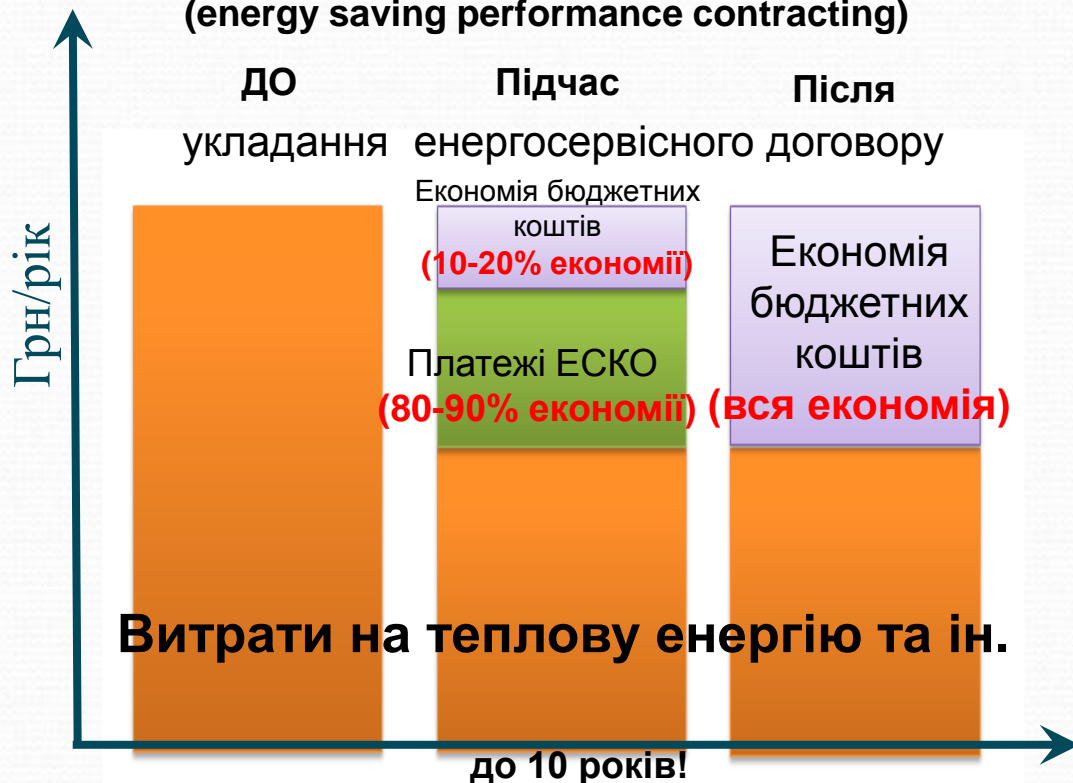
(energy saving performance contracting)

ДО
Підчас
Після

укладання енергосервісного договору

Грн/рік

Економія бюджетних коштів
(10-20% економії)

Платежі ЕСКО
(80-90% економії)

Економія бюджетних коштів
(вся економія)

Витрати на теплову енергію та ін.

до 10 років!